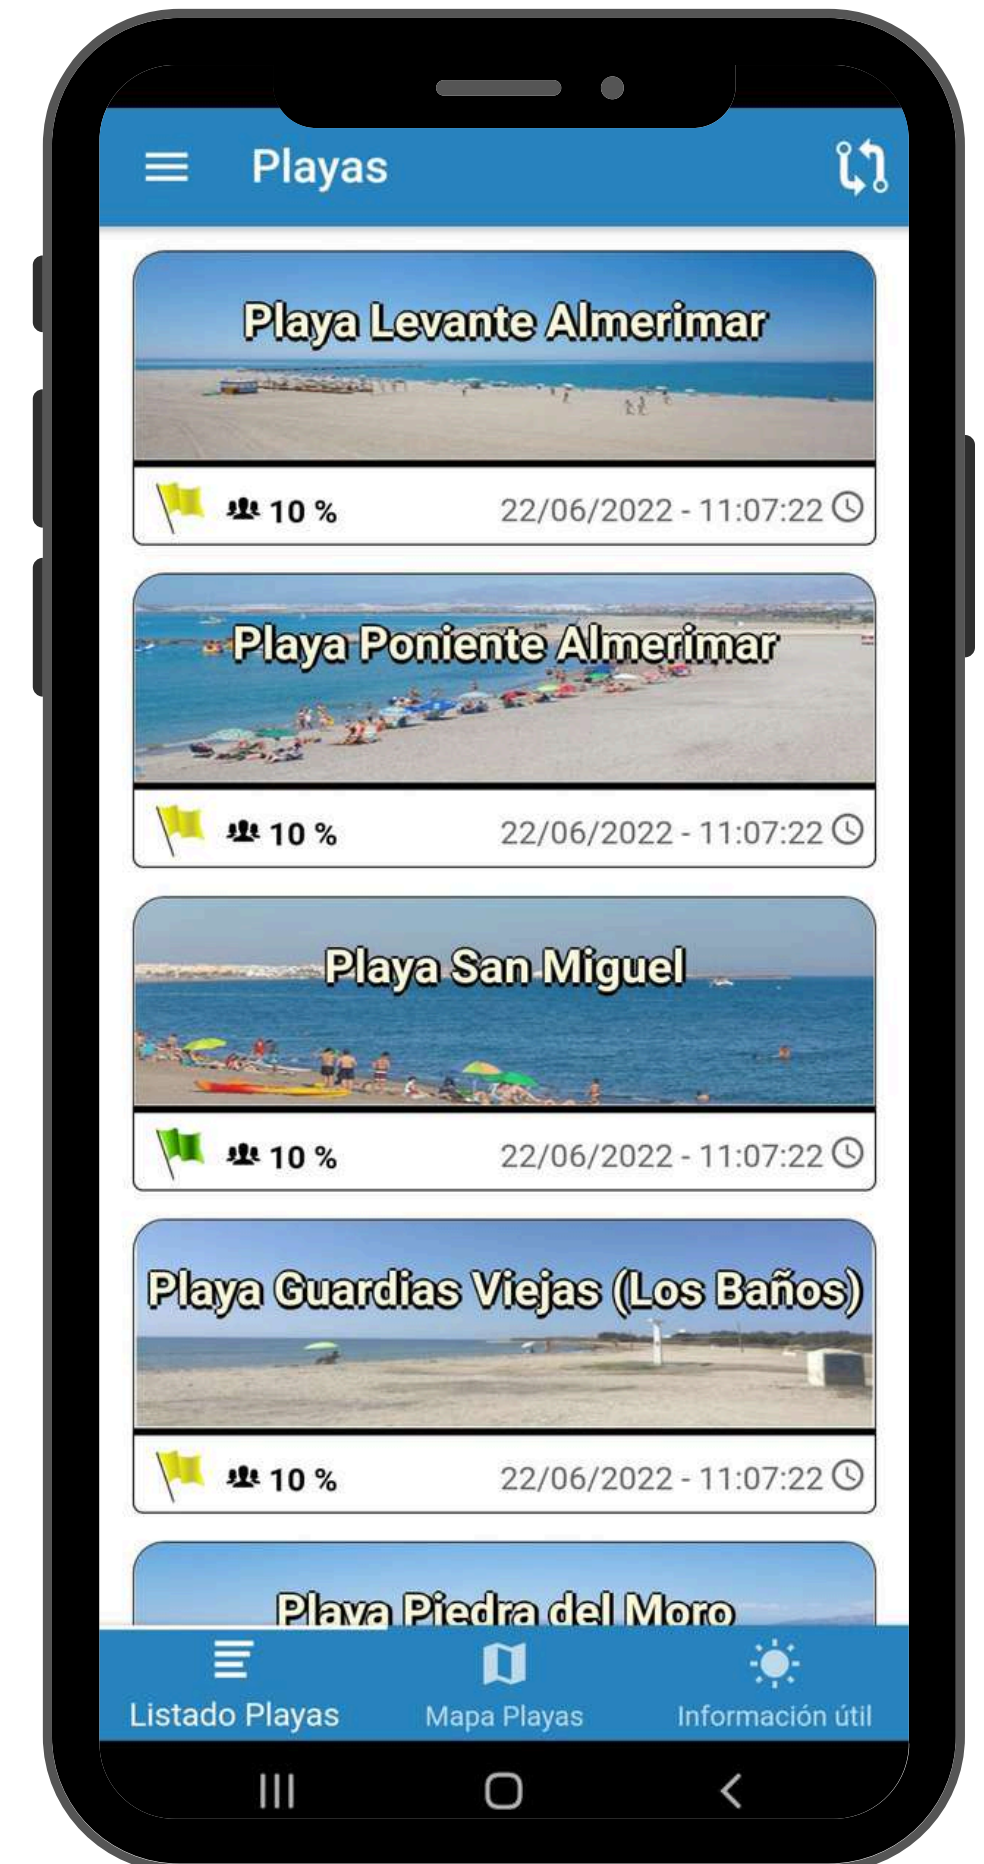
Playas

Playa Levante Almerimar

10 %

22/06/2022 - 11:07:22

Playa Poniente Almerimar

10 %

22/06/2022 - 11:07:22

Playa San Miguel

10 %

22/06/2022 - 11:07:22

Playa Guardias Viejas (Los Baños)

10 %

22/06/2022 - 11:07:22

Playa Piedra del Moro

Listado Playas

Mapa Playas

Información útil